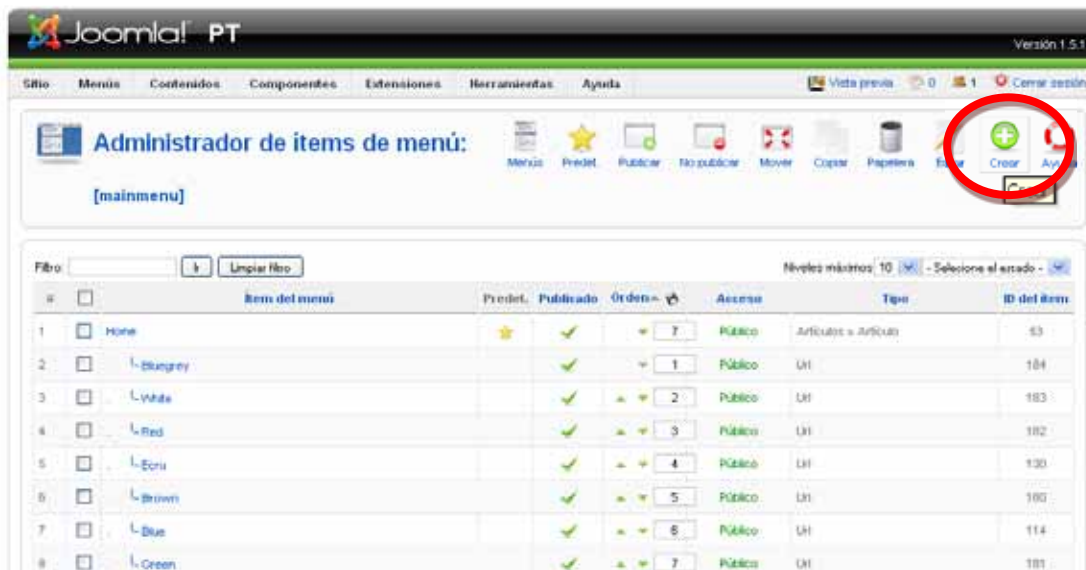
Joomla! PT

Versión 1.5.1

Sitio Menús Contenidos Componentes Extensiones Herramientas Ayuda

Vista previa 0 1 Cerrar sesión

Administrador de ítems de menú: [mainmenu]

Menús Predet. Publicar No publicar Mover Copiar Papelera Editar Crear Ayuda

Filtro: Ir Limpiar filtro

Niveles máximos 10 - Seleccione el estado -

| # | | Ítem del menú | Predet. | Publicado | Orden | Acceso | Tipo | ID del ítem |
|---|---|---|---|---|---|---|---|---|
| 1 | | Home | ★ | ✓ | 7 | Público | Artículos » Artículo | 53 |
| 2 | | Bluegrey | | ✓ | 1 | Público | Url | 184 |
| 3 | | White | | ✓ | 2 | Público | Url | 183 |
| 4 | | Red | | ✓ | 3 | Público | Url | 182 |
| 5 | | Ecru | | ✓ | 4 | Público | Url | 130 |
| 6 | | Brown | | ✓ | 5 | Público | Url | 180 |
| 7 | | Blue | | ✓ | 6 | Público | Url | 114 |
| 8 | | Green | | ✓ | 7 | Público | Url | 181 |